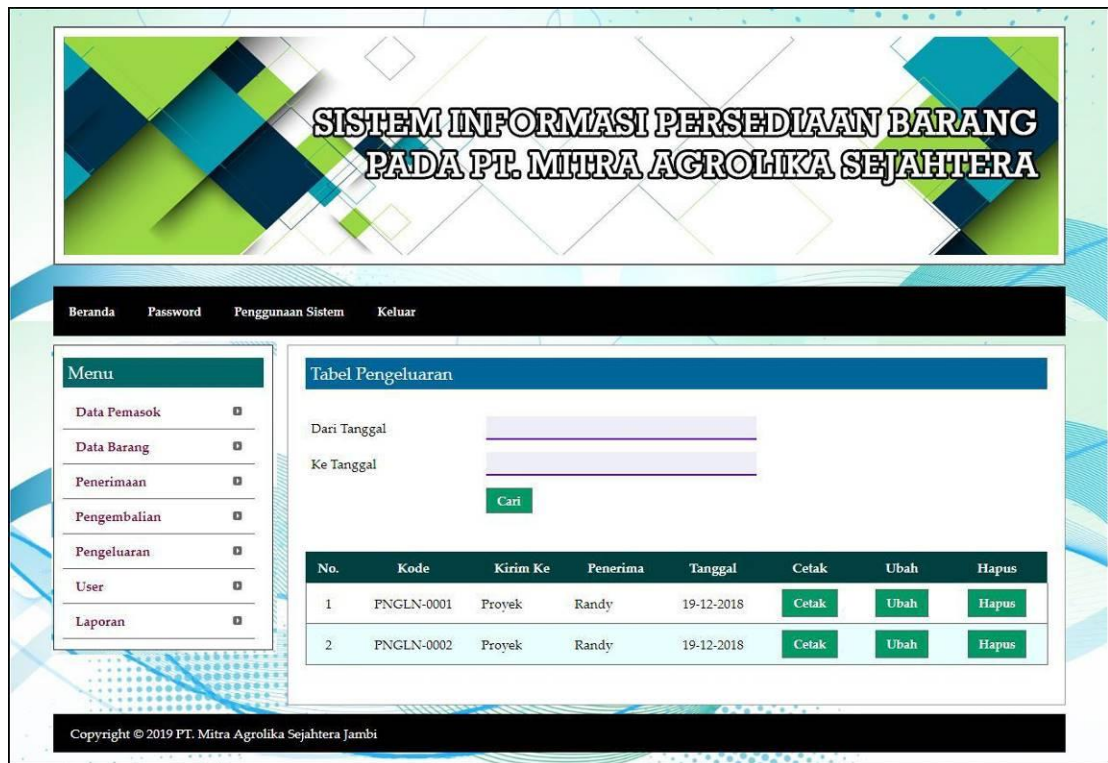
SISTEM INFORMASI PERSEDIAAN BARANG PADA PT. MITRA AGROLIKA SEJAHTERA

Beranda Password Penggunaan Sistem Keluar

Menu
Data Pemasok
Data Barang
Penerimaan
Pengembalian
Pengeluaran
User
Laporan

Tabel Pengeluaran

Dari Tanggal

Ke Tanggal

Cari

| No. | Kode | Kirim Ke | Penerima | Tanggal | Cetak | Ubah | Hapus |
|---|---|---|---|---|---|---|---|
| 1 | PNGLN-0001 | Proyek | Randy | 19-12-2018 | Cetak | Ubah | Hapus |
| 2 | PNGLN-0002 | Proyek | Randy | 19-12-2018 | Cetak | Ubah | Hapus |

Copyright © 2019 PT. Mitra Agrolika Sejahtera Jambi